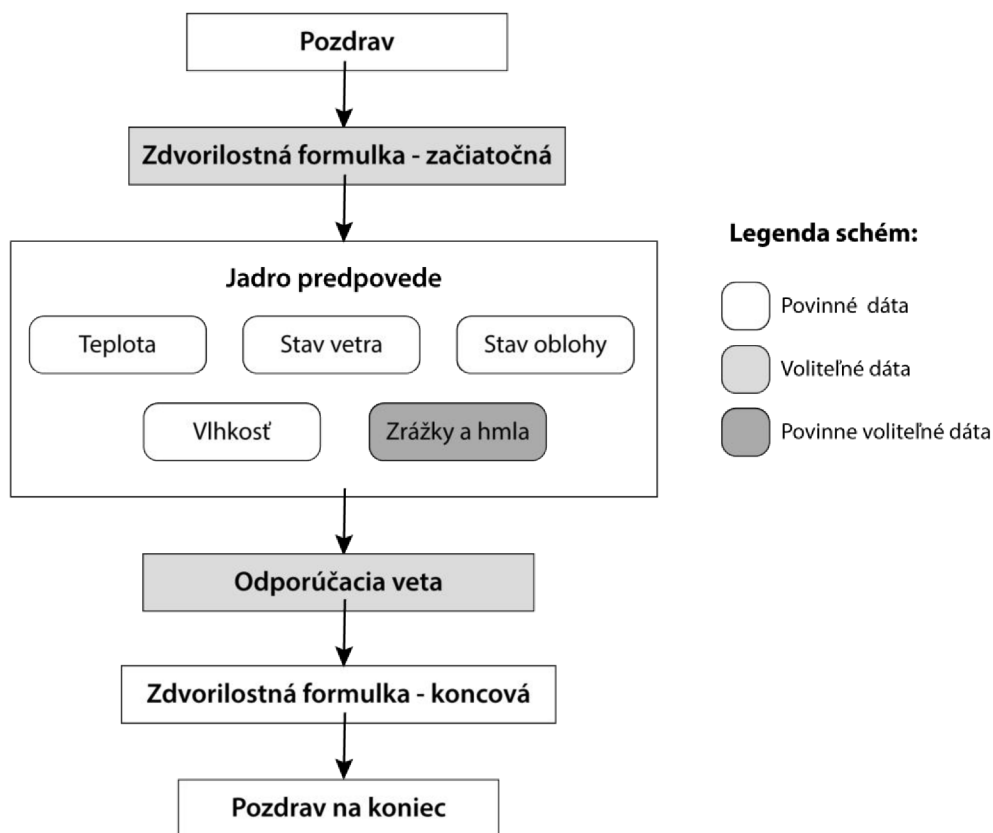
Pozdrav

Zdvorilostná formulka - začiatočná

Jadro predpovede

Teplota

Stav vetra

Stav oblohy

Vlhkosť

Zrážky a hmla

Odporúčacia veta

Zdvorilostná formulka - koncová

Pozdrav na koniec

Legenda schém:

Povinné dáta

Voliteľné dáta

Povinne voliteľné dáta